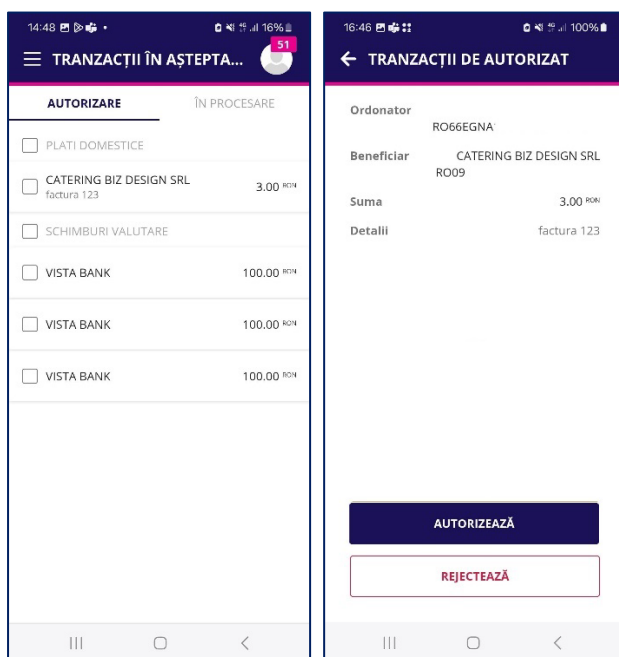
14:48 16%

TRANZACȚII ÎN AȘTEPTA...

51

AUTORIZARE

ÎN PROCESARE

PLATI DOMESTICE

CATERING BIZ DESIGN SRL
factura 123

3.00 RON

SCHIMBURI VALUTARE

VISTA BANK

100.00 RON

VISTA BANK

100.00 RON

VISTA BANK

100.00 RON

16:46 100%

TRANZACȚII DE AUTORIZAT

Ordonator
RO66EGNA

Beneficiar
CATERING BIZ DESIGN SRL
RO09

Suma
3.00 RON

Detalii
factura 123

AUTORIZEAZĂ

REJECTEAZĂ